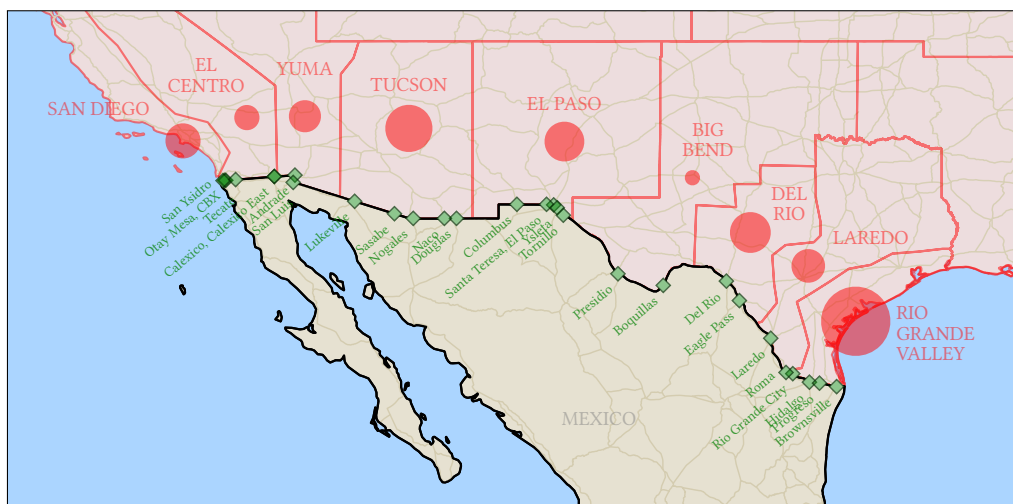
SAN DIEGO
EL CENTRO
YUMA
TUCSON
EL PASO
BIG BEND
DEL RIO
LAREDO
RIO GRANDE VALLEY

San Ysidro
Otay Mesa
CBX
Tecate
Calexico
Calexico East
Andrade
San Luis
Lukeville
Sasabe
Nogales
Naco
Douglas
Columbus
Santa Teresa
El Paso
Ysleta
Tornillo
Presidio
Boquillas
Del Rio
Eagle Pass
Laredo
Roma
Rio Grande City
Hidalgo
Progreso
Brownsville

MEXICO